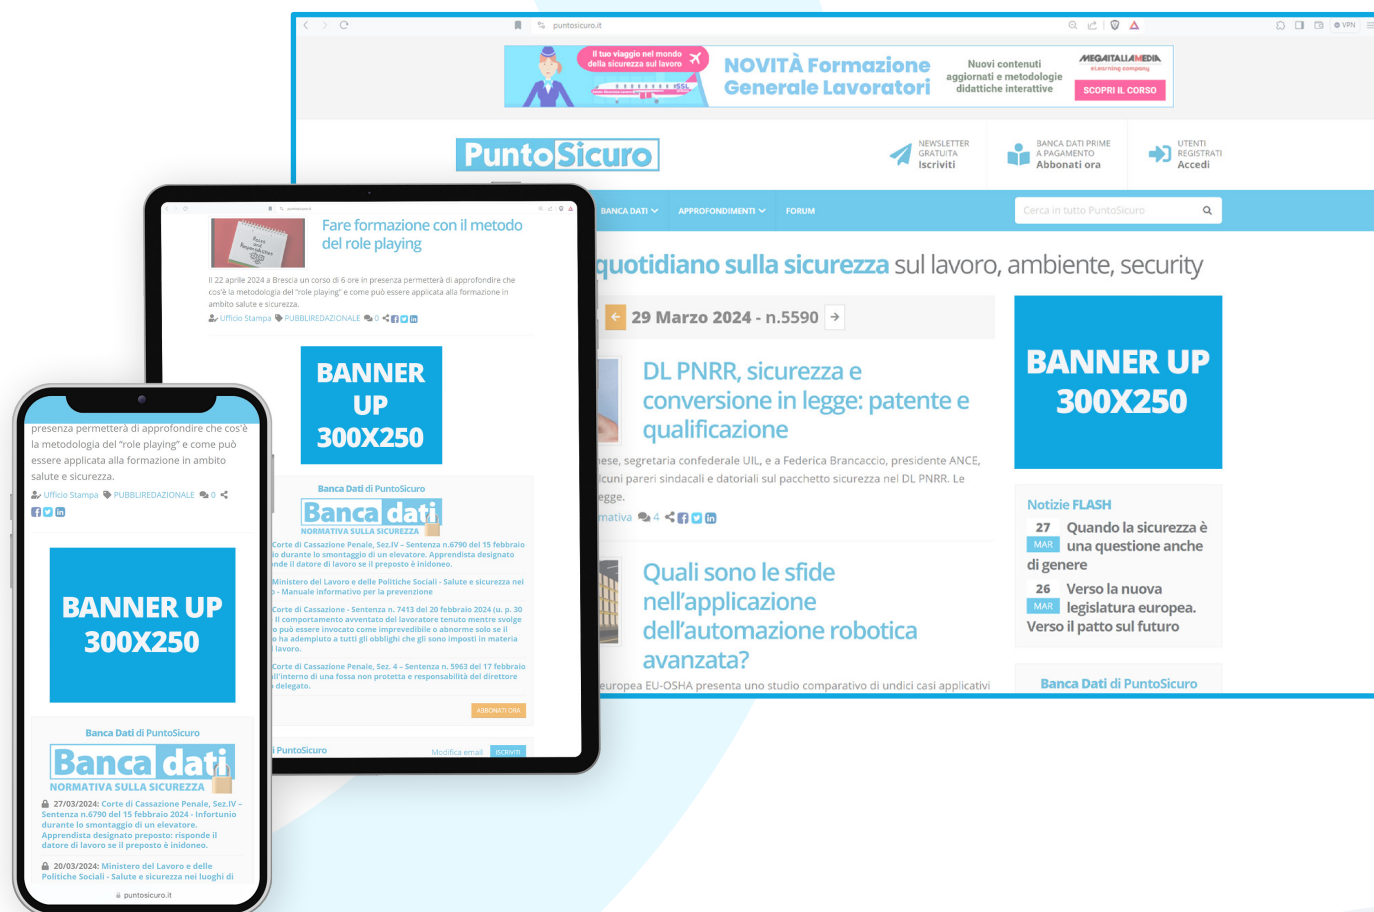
puntosicuro.it

Il tuo viaggio nel mondo della sicurezza sul lavoro

NOVITÀ Formazione Generale Lavoratori

Nuovi contenuti aggiornati e metodologie didattiche interattive

MEGAITALIAMEDIA

SCOPRI IL CORSO

PuntoSicuro

NEWSLETTER GRATUITA Iscriviti

BANCA DATI PRIME A PAGAMENTO Abbonati ora

UTENTI REGISTRATI Accedi

BANCA DATI APPROFONDIMENTI FORUM

Cerca in tutto PuntoSicuro

quotidiano sulla sicurezza sul lavoro, ambiente, security

29 Marzo 2024 - n.5590

DL PNRR, sicurezza e conversione in legge: patente e qualificazione

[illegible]ese, segretaria confederale UIL, e a Federica Brancaccio, presidente ANCE, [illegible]lcuni pareri sindacali e datoriali sul pacchetto sicurezza nel DL PNRR. Le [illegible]egge.

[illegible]mativa 4

Quali sono le sfide nell'applicazione dell'automazione robotica avanzata?

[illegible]europea EU-OSHA presenta uno studio comparativo di undici casi applicativi

BANNER UP 300X250

Notizie FLASH

27 MAR Quando la sicurezza è una questione anche di genere

26 MAR Verso la nuova legislatura europea. Verso il patto sul futuro

Banca Dati di PuntoSicuro

Fare formazione con il metodo del role playing

Il 22 aprile 2024 a Brescia un corso di 6 ore in presenza permetterà di approfondire che cos'è la metodologia del "role playing" e come può essere applicata alla formazione in ambito salute e sicurezza.

Ufficio Stampa PUBBLIREDAZIONALE 0

BANNER UP 300X250

Banca Dati di PuntoSicuro

Banca dati
NORMATIVA SULLA SICUREZZA

Corte di Cassazione Penale, Sez.IV – Sentenza n.6790 del 15 febbraio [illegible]o durante lo smontaggio di un elevatore. Apprendista designato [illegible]nde il datore di lavoro se il preposto è inidoneo.

Ministero del Lavoro e delle Politiche Sociali - Salute e sicurezza nel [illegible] - Manuale informativo per la prevenzione

Corte di Cassazione - Sentenza n. 7413 del 20 febbraio 2024 (u. p. 30 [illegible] Il comportamento avventato del lavoratore tenuto mentre svolge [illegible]o può essere invocato come imprevedibile o abnorme solo se il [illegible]o ha adempiuto a tutti gli obblighi che gli sono imposti in materia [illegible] lavoro.

Corte di Cassazione Penale, Sez. 4 – Sentenza n. 5963 del 16 febbraio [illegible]ll'interno di una fossa non protetta e responsabilità del direttore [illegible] delegato.

ABBONATI ORA

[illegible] PuntoSicuro Modifica email ISCRIVITI

presenza permetterà di approfondire che cos'è la metodologia del "role playing" e come può essere applicata alla formazione in ambito salute e sicurezza.

Ufficio Stampa PUBBLIREDAZIONALE 0

BANNER UP 300X250

Banca Dati di PuntoSicuro

Banca dati
NORMATIVA SULLA SICUREZZA

27/03/2024: Corte di Cassazione Penale, Sez.IV – Sentenza n.6790 del 15 febbraio 2024 - Infortunio durante lo smontaggio di un elevatore. Apprendista designato preposto: risponde il datore di lavoro se il preposto è inidoneo.

20/03/2024: Ministero del Lavoro e delle Politiche Sociali - Salute e sicurezza nei luoghi di

puntosicuro.it